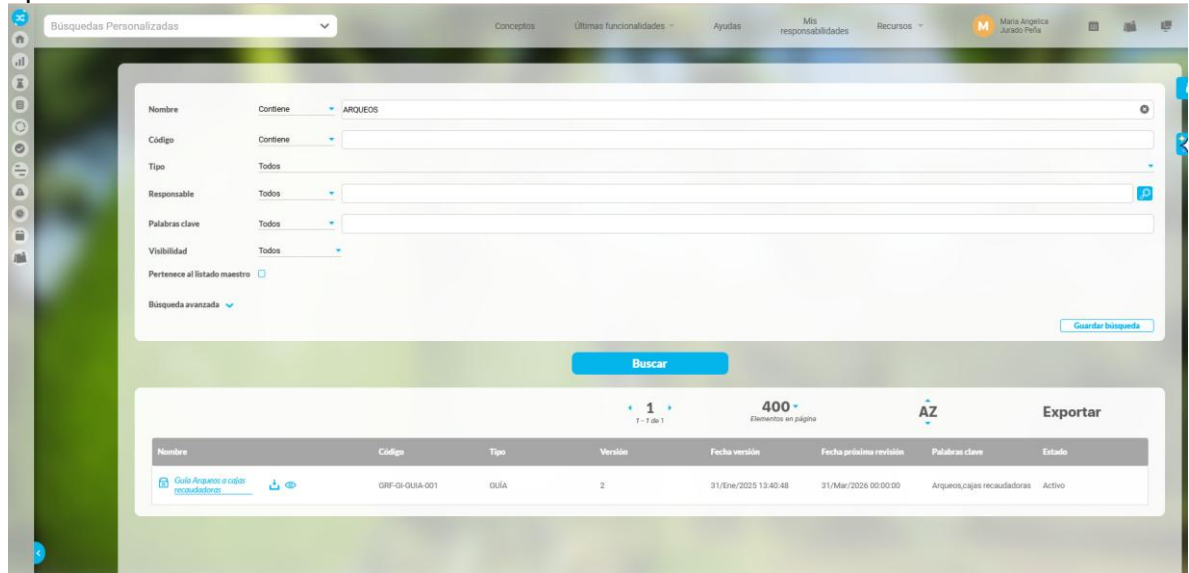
Búsquedas Personalizadas

Conceptos Últimas funcionalidades Ayudas Mis responsabilidades Recursos

M Maria Angelica Jurado Peña

Nombre Contiene ARQUEOS

Código Contiene

Tipo Todos

Responsable Todos

Palabras clave Todos

Visibilidad Todos

Pertenece al listado maestro

Búsqueda avanzada

Guardar búsqueda

Buscar

1
1 - 1 de 1

400
Elementos en página

AZ

Exportar

| Nombre | Código | Tipo | Versión | Fecha versión | Fecha próxima revisión | Palabras clave | Estado |
|---|---|---|---|---|---|---|---|
| Guía Arqueos a cajas recaudadoras | GRF-GI-GUIA-001 | GUÍA | 2 | 31/Ene/2025 13:40:48 | 31/Mar/2026 00:00:00 | Arqueos,cajas recaudadoras | Activo |